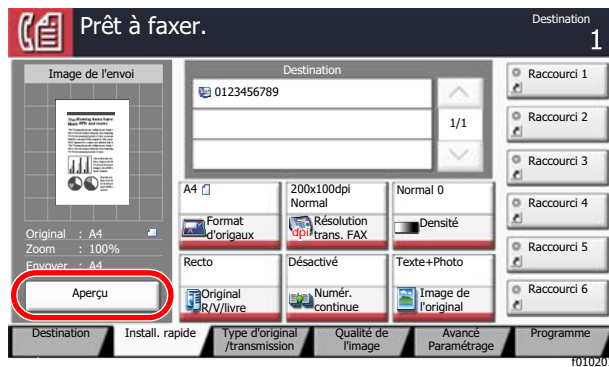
Prêt à faxer.

Destination
1

Image de l'envoi

Original : A4
Zoom : 100%
Envoyer : A4

Aperçu

Destination

0123456789

1/1

A4

200x100dpi Normal

Normal 0

Format d'origaux

Résolution trans. FAX

Densité

Recto

Désactivé

Texte+Photo

Original R/V/livre

Numér. continue

Image de l'original

Raccourci 1

Raccourci 2

Raccourci 3

Raccourci 4

Raccourci 5

Raccourci 6

Destination

Install. rapide

Type d'original /transmission

Qualité de l'image

Avancé Paramétrage

Programme

f01020